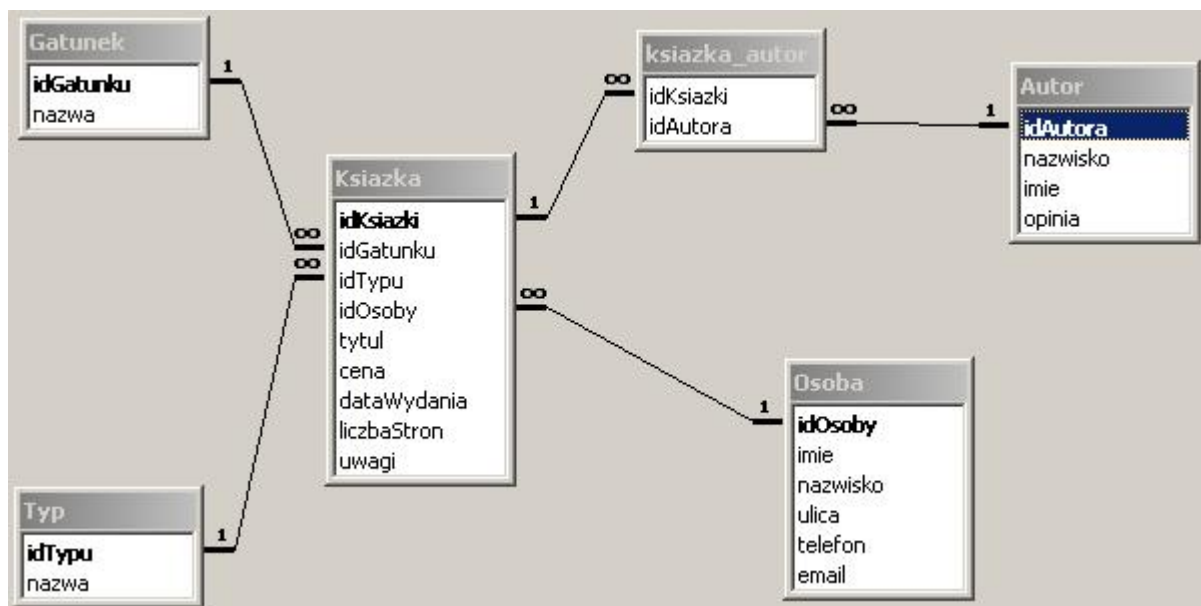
Gatunek
idGatunku
nazwa

1

ksiazka_autor
idKsiazki
idAutora

∞

∞

1

Autor
idAutora
nazwisko
imie
opinia

Ksiazka
idKsiazki
idGatunku
idTypu
idOsoby
tytul
cena
dataWydania
liczbaStron
uwagi

∞
∞

1

∞

Osoba
idOsoby
imie
nazwisko
ulica
telefon
email

1

Typ
idTypu
nazwa

1